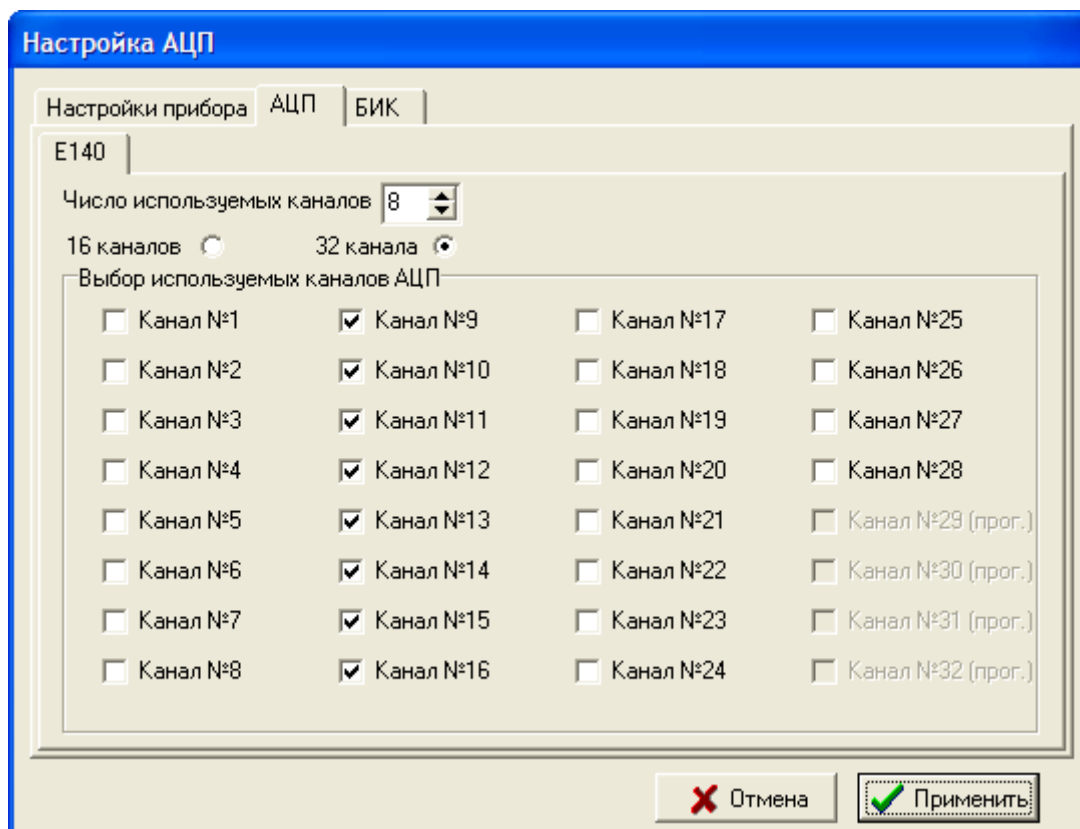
Настройка АЦП

Настройки прибора | АЦП | БИК

E140

Число используемых каналов 8

16 каналов   32 канала

Выбор используемых каналов АЦП

| | | | |
|---|---|---|---|
| Канал №1 | Канал №9 | Канал №17 | Канал №25 |
| Канал №2 | Канал №10 | Канал №18 | Канал №26 |
| Канал №3 | Канал №11 | Канал №19 | Канал №27 |
| Канал №4 | Канал №12 | Канал №20 | Канал №28 |
| Канал №5 | Канал №13 | Канал №21 | Канал №29 (прог.) |
| Канал №6 | Канал №14 | Канал №22 | Канал №30 (прог.) |
| Канал №7 | Канал №15 | Канал №23 | Канал №31 (прог.) |
| Канал №8 | Канал №16 | Канал №24 | Канал №32 (прог.) |

Отмена   Применить